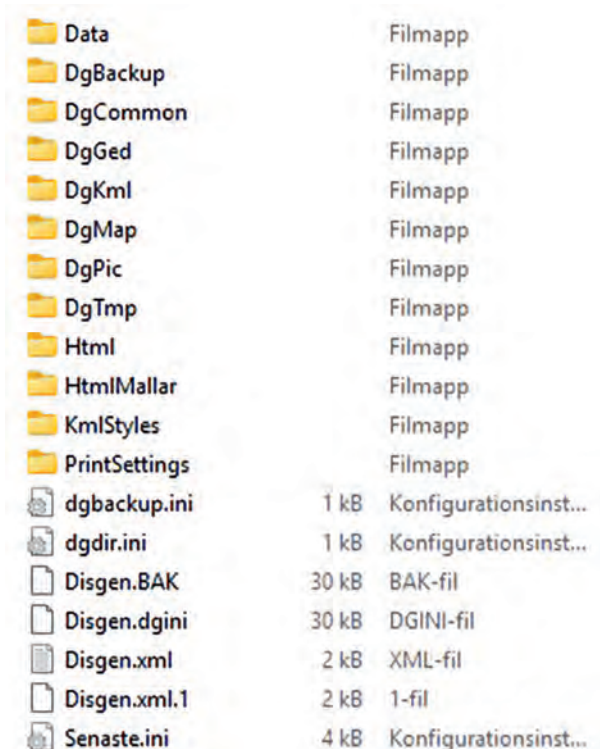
| | | |
|---|---|---|
| Data | | Filmapp |
| DgBackup | | Filmapp |
| DgCommon | | Filmapp |
| DgGed | | Filmapp |
| DgKml | | Filmapp |
| DgMap | | Filmapp |
| DgPic | | Filmapp |
| DgTmp | | Filmapp |
| Html | | Filmapp |
| HtmlMallar | | Filmapp |
| KmlStyles | | Filmapp |
| PrintSettings | | Filmapp |
| dgbackup.ini | 1 kB | Konfigurationsinst... |
| dgdir.ini | 1 kB | Konfigurationsinst... |
| Disgen.BAK | 30 kB | BAK-fil |
| Disgen.dgini | 30 kB | DGINI-fil |
| Disgen.xml | 2 kB | XML-fil |
| Disgen.xml.1 | 2 kB | 1-fil |
| Senaste.ini | 4 kB | Konfigurationsinst... |